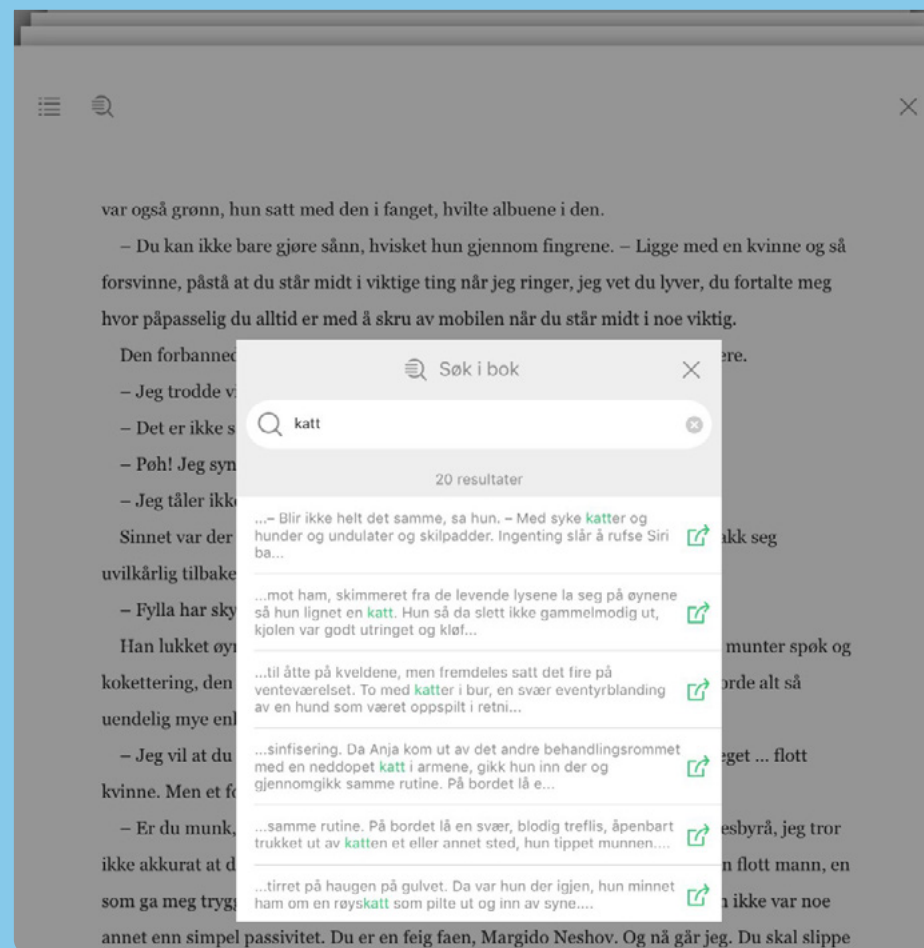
var også grønn, hun satt med den i fanget, hvilte albuene i den.

– Du kan ikke bare gjøre sånn, hvisket hun gjennom fingrene. – Ligge med en kvinne og så forsvinne, påstå at du står midt i viktige ting når jeg ringer, jeg vet du lyver, du fortalte meg hvor påpasselig du alltid er med å skru av mobilen når du står midt i noe viktig.

Den forbanned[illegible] ere.

– Jeg trodde v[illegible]

– Det er ikke s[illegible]

– Pøh! Jeg syn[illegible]

– Jeg tåler ikk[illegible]

Sinnet var der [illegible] kk seg uvilkårlig tilbake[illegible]

– Fylla har sky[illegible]

Han lukket øy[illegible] munter spøk og kokettering, den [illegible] orde alt så uendelig mye enl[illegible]

– Jeg vil at du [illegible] eget ... flott kvinne. Men et fo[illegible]

– Er du munk, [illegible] esbyrå, jeg tror ikke akkurat at d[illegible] n flott mann, en som ga meg trygg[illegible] n ikke var noe annet enn simpel passivitet. Du er en feig faen, Margido Neshov. Og nå går jeg. Du skal slippe

Søk i bok

katt

20 resultater

...– Blir ikke helt det samme, sa hun. – Med syke katter og hunder og undulater og skilpadder. Ingenting slår å rufse Siri ba...

...mot ham, skimmeret fra de levende lysene la seg på øynene så hun lignet en katt. Hun så da slett ikke gammelmodig ut, kjolen var godt utringet og kløf...

...til åtte på kveldene, men fremdeles satt det fire på venteværelset. To med katter i bur, en svær eventyrblanding av en hund som være oppspilt i retni...

...sinfisering. Da Anja kom ut av det andre behandlingsrommet med en neddopet katt i armene, gikk hun inn der og gjennomgikk samme rutine. På bordet lå e...

...samme rutine. På bordet lå en svær, blodig treflis, åpenbart trukket ut av katten et eller annet sted, hun tippet munnen....

...tirret på haugen på gulvet. Da var hun der igjen, hun minnet ham om en røyskatt som pilte ut og inn av syne....